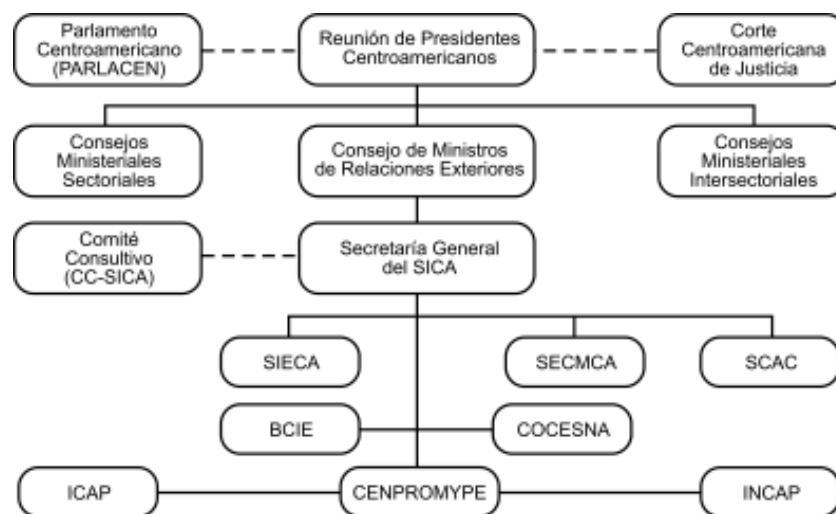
Parlamento Centroamericano (PARLACEN)

Reunión de Presidentes Centroamericanos

Corte Centroamericana de Justicia

Consejos Ministeriales Sectoriales

Consejo de Ministros de Relaciones Exteriores

Consejos Ministeriales Intersectoriales

Comité Consultivo (CC-SICA)

Secretaría General del SICA

SIECA

SECMCA

SCAC

BCIE

COCESNA

ICAP

CENPROMYPE

INCAP